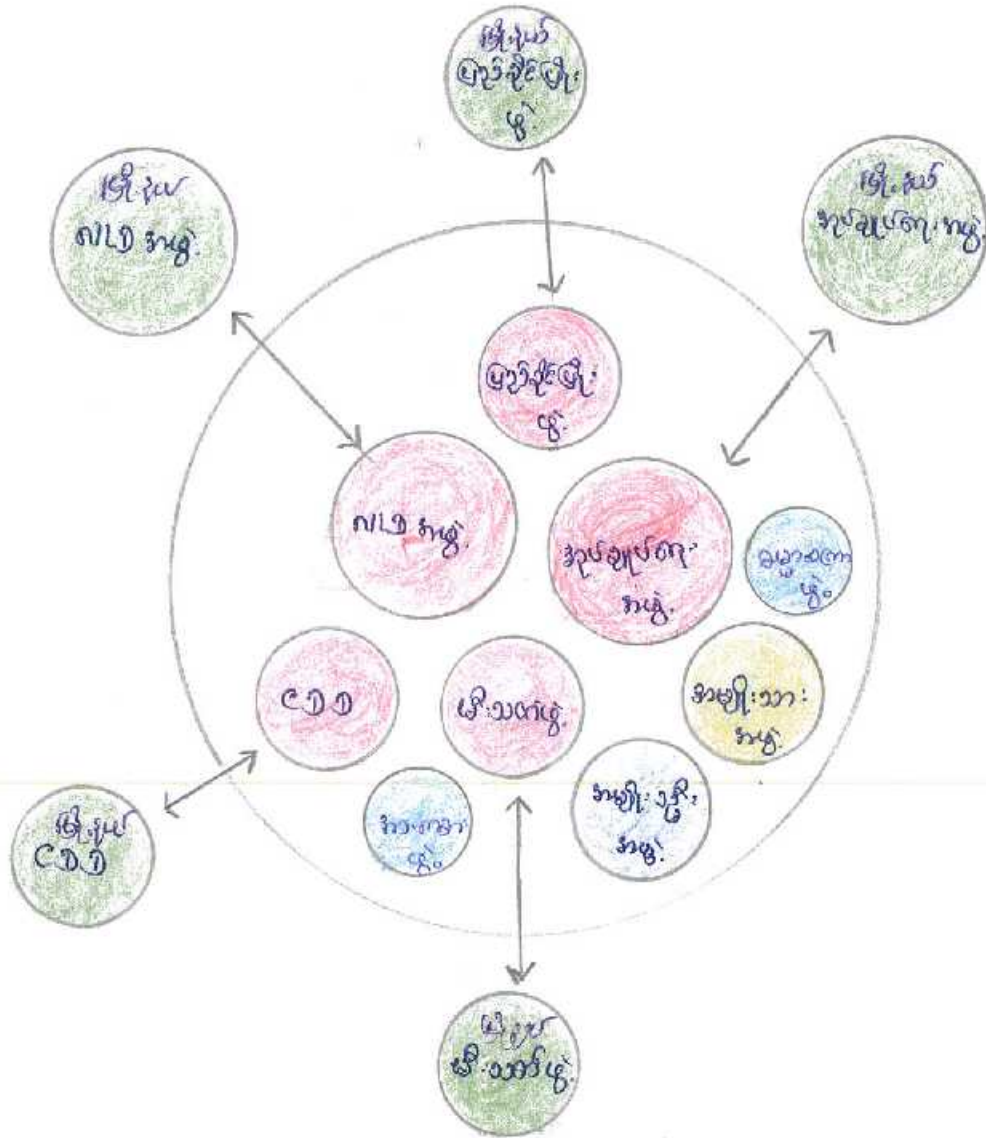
မြို့နယ်
ကျေးရွာအုပ်ချုပ်ရေးမှူး

မြို့နယ်
NLD အဖွဲ့

မြို့နယ်
အုပ်ချုပ်ရေးအဖွဲ့

ကျေးရွာအုပ်ချုပ်ရေးမှူး

NLD အဖွဲ့

အုပ်ချုပ်ရေး
အဖွဲ့

ရပ်မိရပ်ဖ
မှူး

CDD

မီးသတ်ဖွဲ့

အမျိုးသား
အဖွဲ့

အမျိုးသမီး
အဖွဲ့

အသင်းအဖွဲ့
မှူး

မြို့နယ်
CDD

မြို့နယ်
မီးသတ်ဖွဲ့